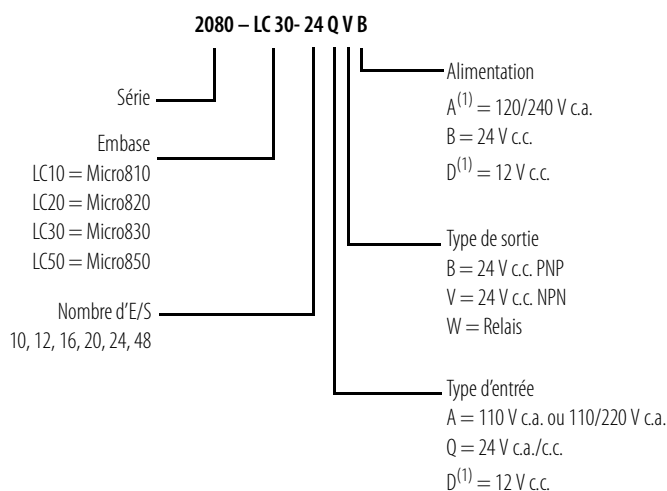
2080 – LC 30- 24 Q V B

Série

Embase
LC10 = Micro810
LC20 = Micro820
LC30 = Micro830
LC50 = Micro850

Nombre d'E/S
10, 12, 16, 20, 24, 48

Alimentation
$A^{(1)}$ = 120/240 V c.a.
B = 24 V c.c.
$D^{(1)}$ = 12 V c.c.

Type de sortie
B = 24 V c.c. PNP
V = 24 V c.c. NPN
W = Relais

Type d'entrée
A = 110 V c.a. ou 110/220 V c.a.
Q = 24 V c.a./c.c.
$D^{(1)}$ = 12 V c.c.